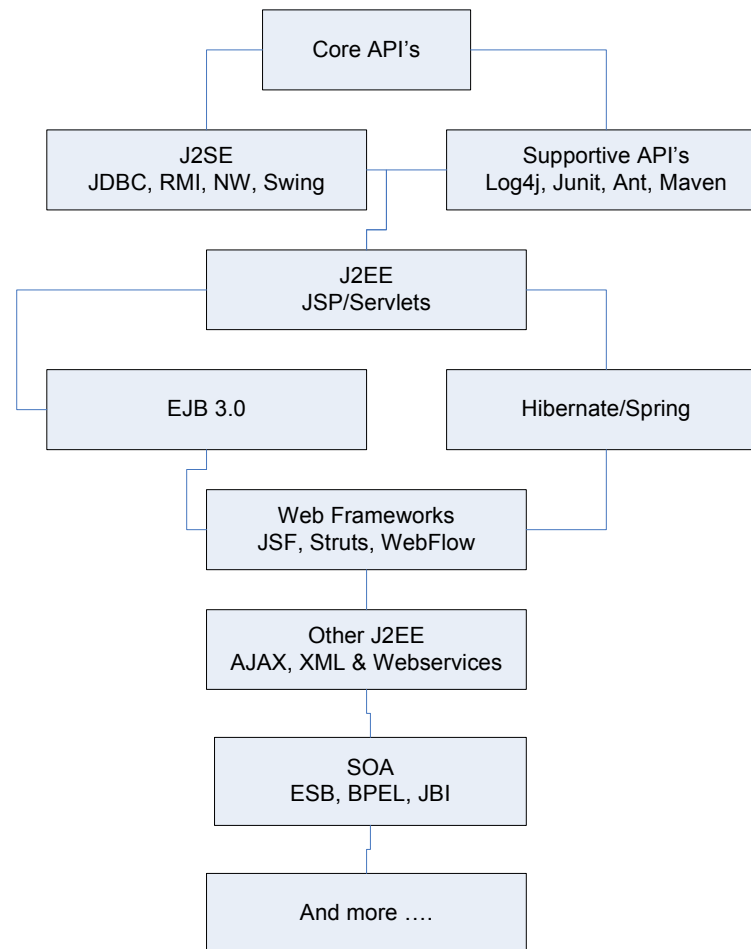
Core API's

J2SE
JDBC, RMI, NW, Swing

Supportive API's
Log4j, Junit, Ant, Maven

J2EE
JSP/Servlets

EJB 3.0

Hibernate/Spring

Web Frameworks
JSF, Struts, WebFlow

Other J2EE
AJAX, XML & Webservices

SOA
ESB, BPEL, JBI

And more ….